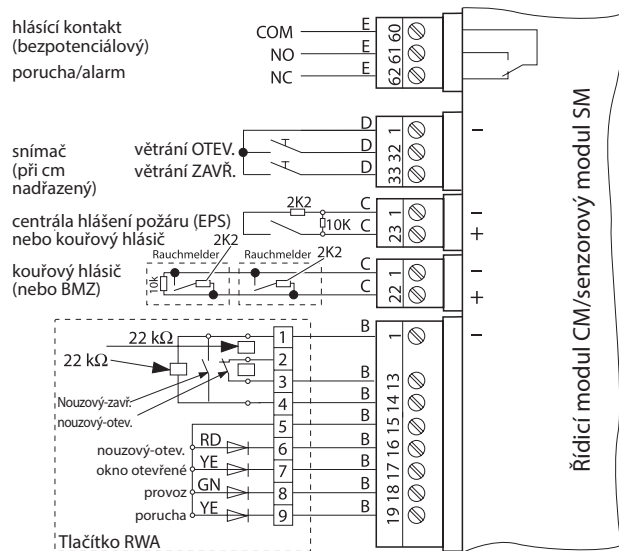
hlásící kontakt (bezpotenciálový)
porucha/alarm

COM
NO
NC

E 60
E 61
E 62

snímač (při cm nadřazený)

větrání OTEV.
větrání ZAVŘ.

D 1
D 32
D 33

–

centrála hlášení požáru (EPS) nebo kouřový hlásič

2K2
10K

C 1
C 23

–
+

kouřový hlásič (nebo BMZ)

Rauchmelder
Rauchmelder
2K2
2K2
10k

C 1
C 22

–
+

22 kΩ
22 kΩ

Nouzový-zavř.
nouzový-otev.

1
2
3
4
5
6
7
8
9

RD
YE
GN
YE

nouzový-otev.
okno otevřené
provoz
porucha

Tlačítko RWA

B 1
B 13
B 14
B 15
B 16
B 17
B 18
B 19

–

Řídicí modul CM/senzorový modul SM